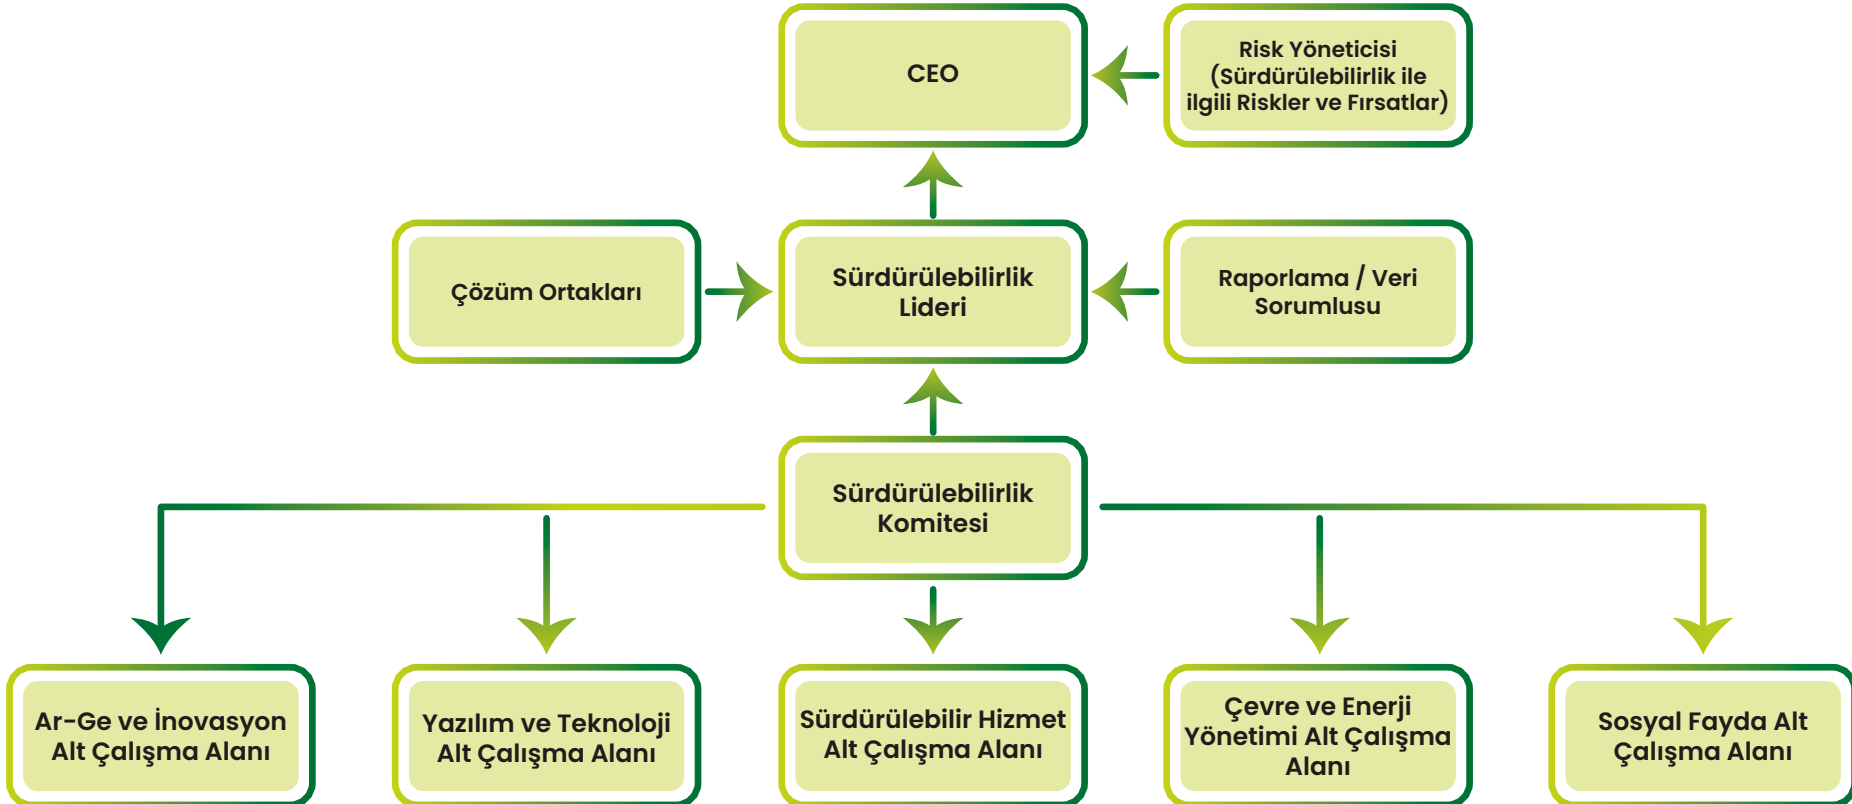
CEO

Risk Yöneticisi (Sürdürülebilirlik ile ilgili Riskler ve Fırsatlar)

Çözüm Ortakları

Sürdürülebilirlik Lideri

Raporlama / Veri Sorumlusu

Sürdürülebilirlik Komitesi

Ar-Ge ve İnovasyon Alt Çalışma Alanı

Yazılım ve Teknoloji Alt Çalışma Alanı

Sürdürülebilir Hizmet Alt Çalışma Alanı

Çevre ve Enerji Yönetimi Alt Çalışma Alanı

Sosyal Fayda Alt Çalışma Alanı